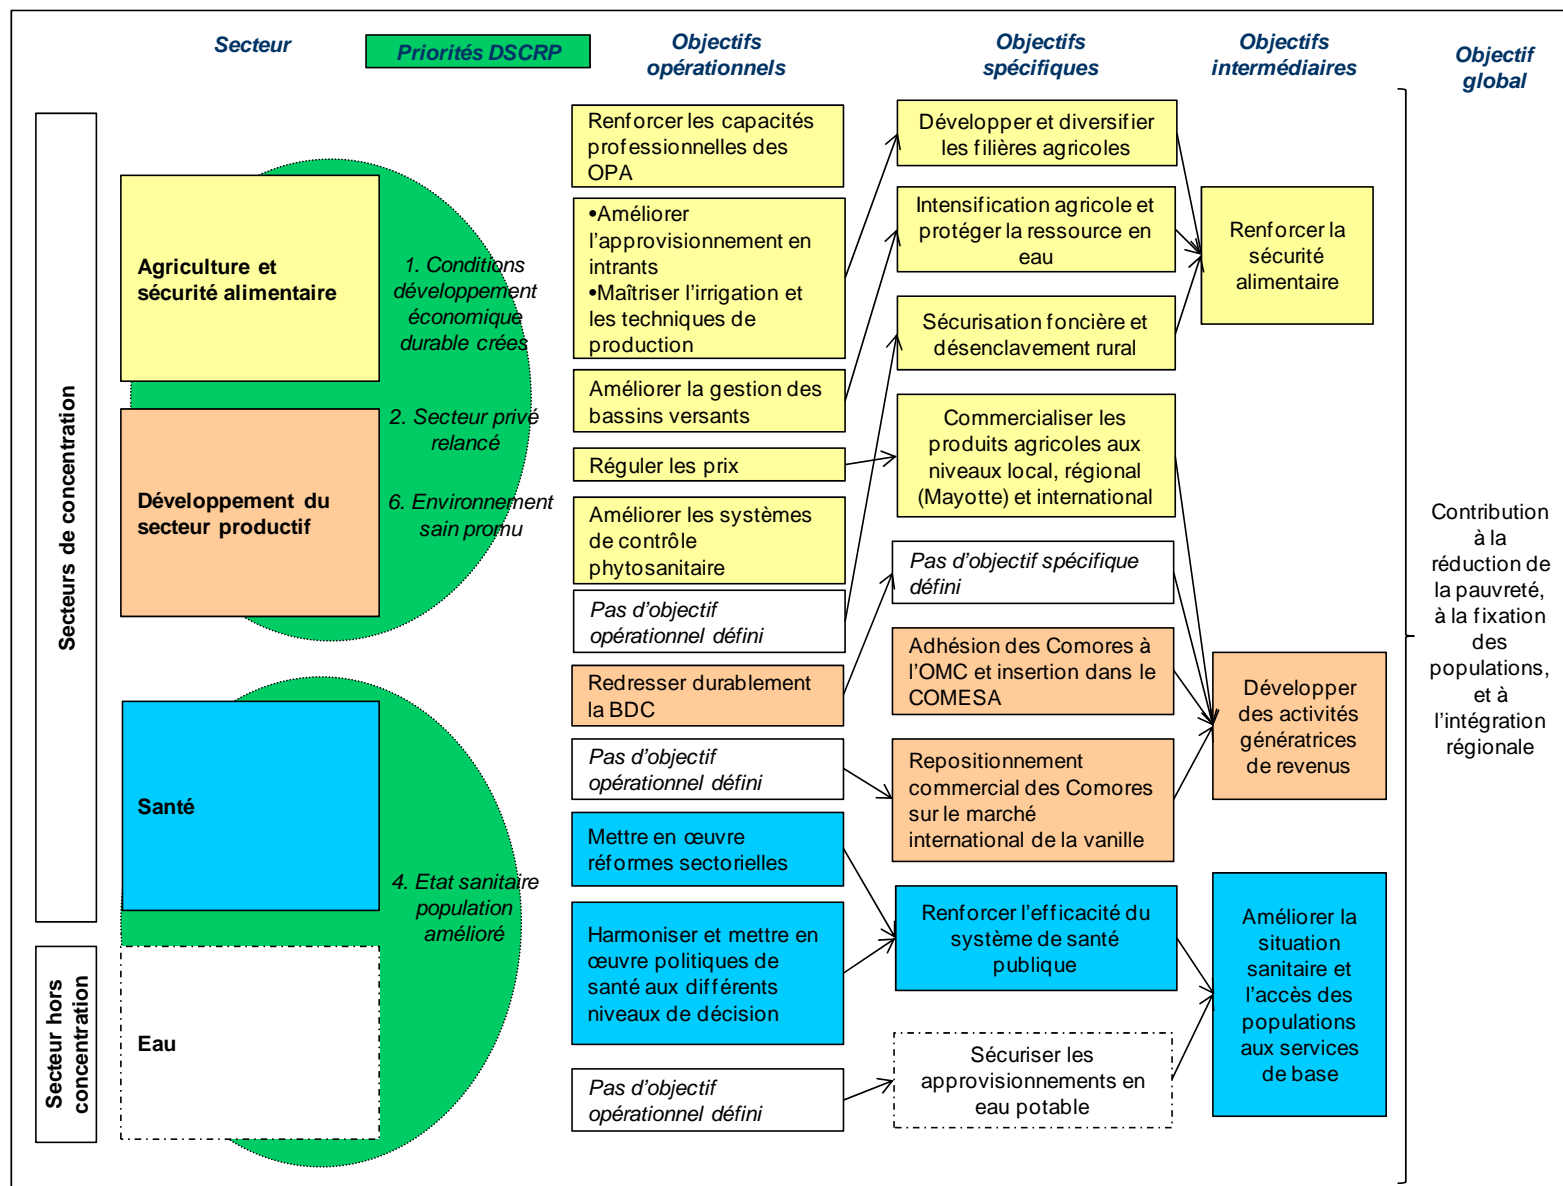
Secteur

Priorités DSCRP

Objectifs opérationnels

Objectifs spécifiques

Objectifs intermédiaires

Objectif global

Secteurs de concentration

Agriculture et sécurité alimentaire

Développement du secteur productif

1. Conditions développement économique durable crées

2. Secteur privé relancé

6. Environnement sain promu

Renforcer les capacités professionnelles des OPA

•Améliorer l'approvisionnement en intrants
•Maîtriser l'irrigation et les techniques de production

Améliorer la gestion des bassins versants

Réguler les prix

Améliorer les systèmes de contrôle phytosanitaire

Pas d'objectif opérationnel défini

Redresser durablement la BDC

Développer et diversifier les filières agricoles

Intensification agricole et protéger la ressource en eau

Sécurisation foncière et désenclavement rural

Commercialiser les produits agricoles aux niveaux local, régional (Mayotte) et international

Pas d'objectif spécifique défini

Adhésion des Comores à l'OMC et insertion dans le COMESA

Repositionnement commercial des Comores sur le marché international de la vanille

Renforcer la sécurité alimentaire

Développer des activités génératrices de revenus

Contribution à la réduction de la pauvreté, à la fixation des populations, et à l'intégration régionale

Santé

Secteur hors concentration

Eau

4. Etat sanitaire population amélioré

Pas d'objectif opérationnel défini

Mettre en œuvre réformes sectorielles

Harmoniser et mettre en œuvre politiques de santé aux différents niveaux de décision

Pas d'objectif opérationnel défini

Renforcer l'efficacité du système de santé publique

Sécuriser les approvisionnements en eau potable

Améliorer la situation sanitaire et l'accès des populations aux services de base